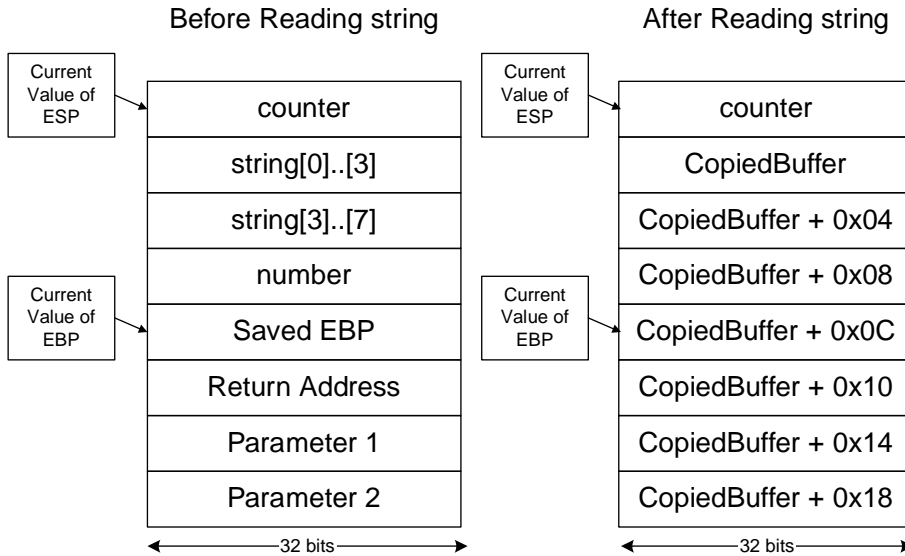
Before Reading string

Current Value of ESP

counter

string[0]..[3]

string[3]..[7]

number

Current Value of EBP

Saved EBP

Return Address

Parameter 1

Parameter 2

32 bits

After Reading string

Current Value of ESP

counter

CopiedBuffer

CopiedBuffer + 0x04

CopiedBuffer + 0x08

Current Value of EBP

CopiedBuffer + 0x0C

CopiedBuffer + 0x10

CopiedBuffer + 0x14

CopiedBuffer + 0x18

32 bits